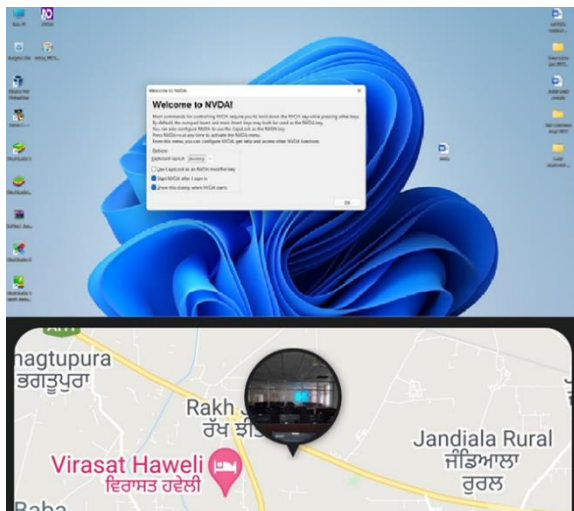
Welcome to NVDA

Welcome to NVDA!

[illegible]

Options

Keyboard layout: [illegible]

Use CapsLock as an NVDA modifier key

Start NVDA after I sign in

Show this dialog when NVDA starts

OK

nagtupura
ਭਗਤੂਪੁਰਾ

Rakh
ਰੱਖ ਝੀ

Jandiala Rural
ਜੰਡਿਆਲਾ
ਰੂਰਲ

Virasat Haveli
ਵਿਰਾਸਤ ਹਵੇਲੀ

Baba